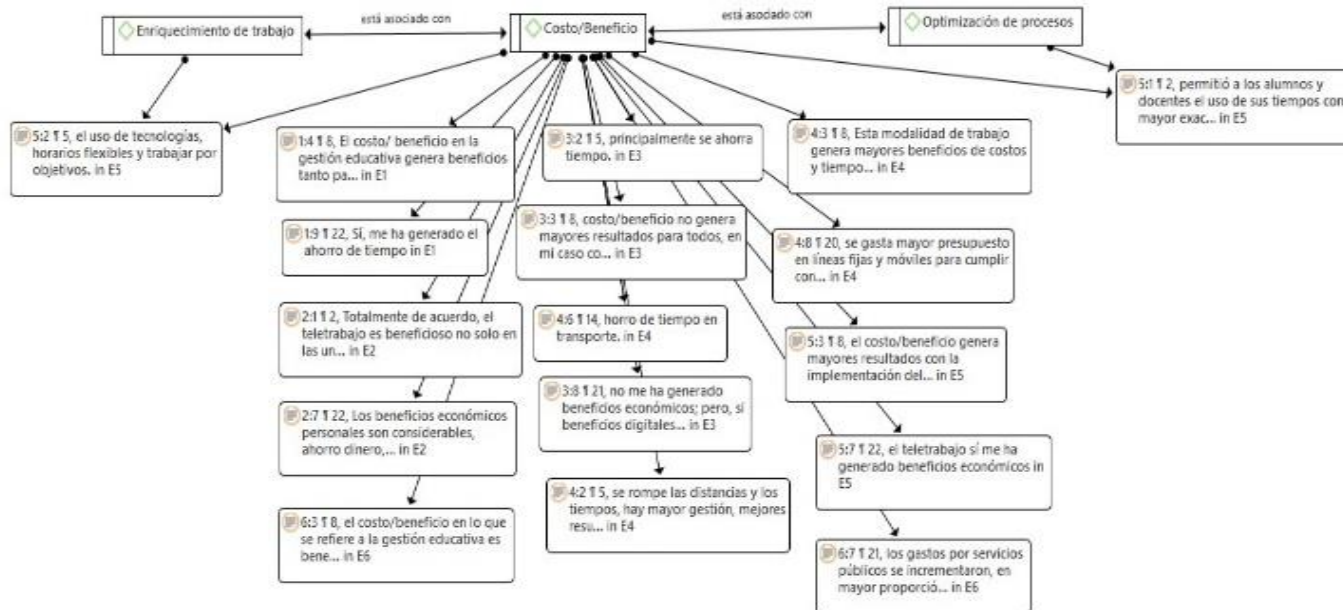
Enriquecimiento de trabajo

está asociado con

Costo/Beneficio

está asociado con

Optimización de procesos

5:1 ¶ 2, permitió a los alumnos y docentes el uso de sus tiempos con mayor exac... in E5

5:2 ¶ 5, el uso de tecnologías, horarios flexibles y trabajar por objetivos. in E5

1:4 ¶ 8, El costo/ beneficio en la gestión educativa genera beneficios tanto pa... in E1

3:2 ¶ 5, principalmente se ahorra tiempo. in E3

4:3 ¶ 8, Esta modalidad de trabajo genera mayores beneficios de costos y tiempo... in E4

1:9 ¶ 22, Sí, me ha generado el ahorro de tiempo in E1

3:3 ¶ 8, costo/beneficio no genera mayores resultados para todos, en mi caso co... in E3

4:8 ¶ 20, se gasta mayor presupuesto en líneas fijas y móviles para cumplir con... in E4

2:1 ¶ 2, Totalmente de acuerdo, el teletrabajo es beneficioso no solo en las un... in E2

4:6 ¶ 14, horro de tiempo en transporte. in E4

5:3 ¶ 8, el costo/beneficio genera mayores resultados con la implementación del... in E5

3:8 ¶ 21, no me ha generado beneficios económicos; pero, sí beneficios digitales... in E3

2:7 ¶ 22, Los beneficios económicos personales son considerables, ahorro dinero,... in E2

5:7 ¶ 22, el teletrabajo sí me ha generado beneficios económicos in E5

4:2 ¶ 5, se rompe las distancias y los tiempos, hay mayor gestión, mejores resu... in E4

6:3 ¶ 8, el costo/beneficio en lo que se refiere a la gestión educativa es bene... in E6

6:7 ¶ 21, los gastos por servicios públicos se incrementaron, en mayor proporció... in E6